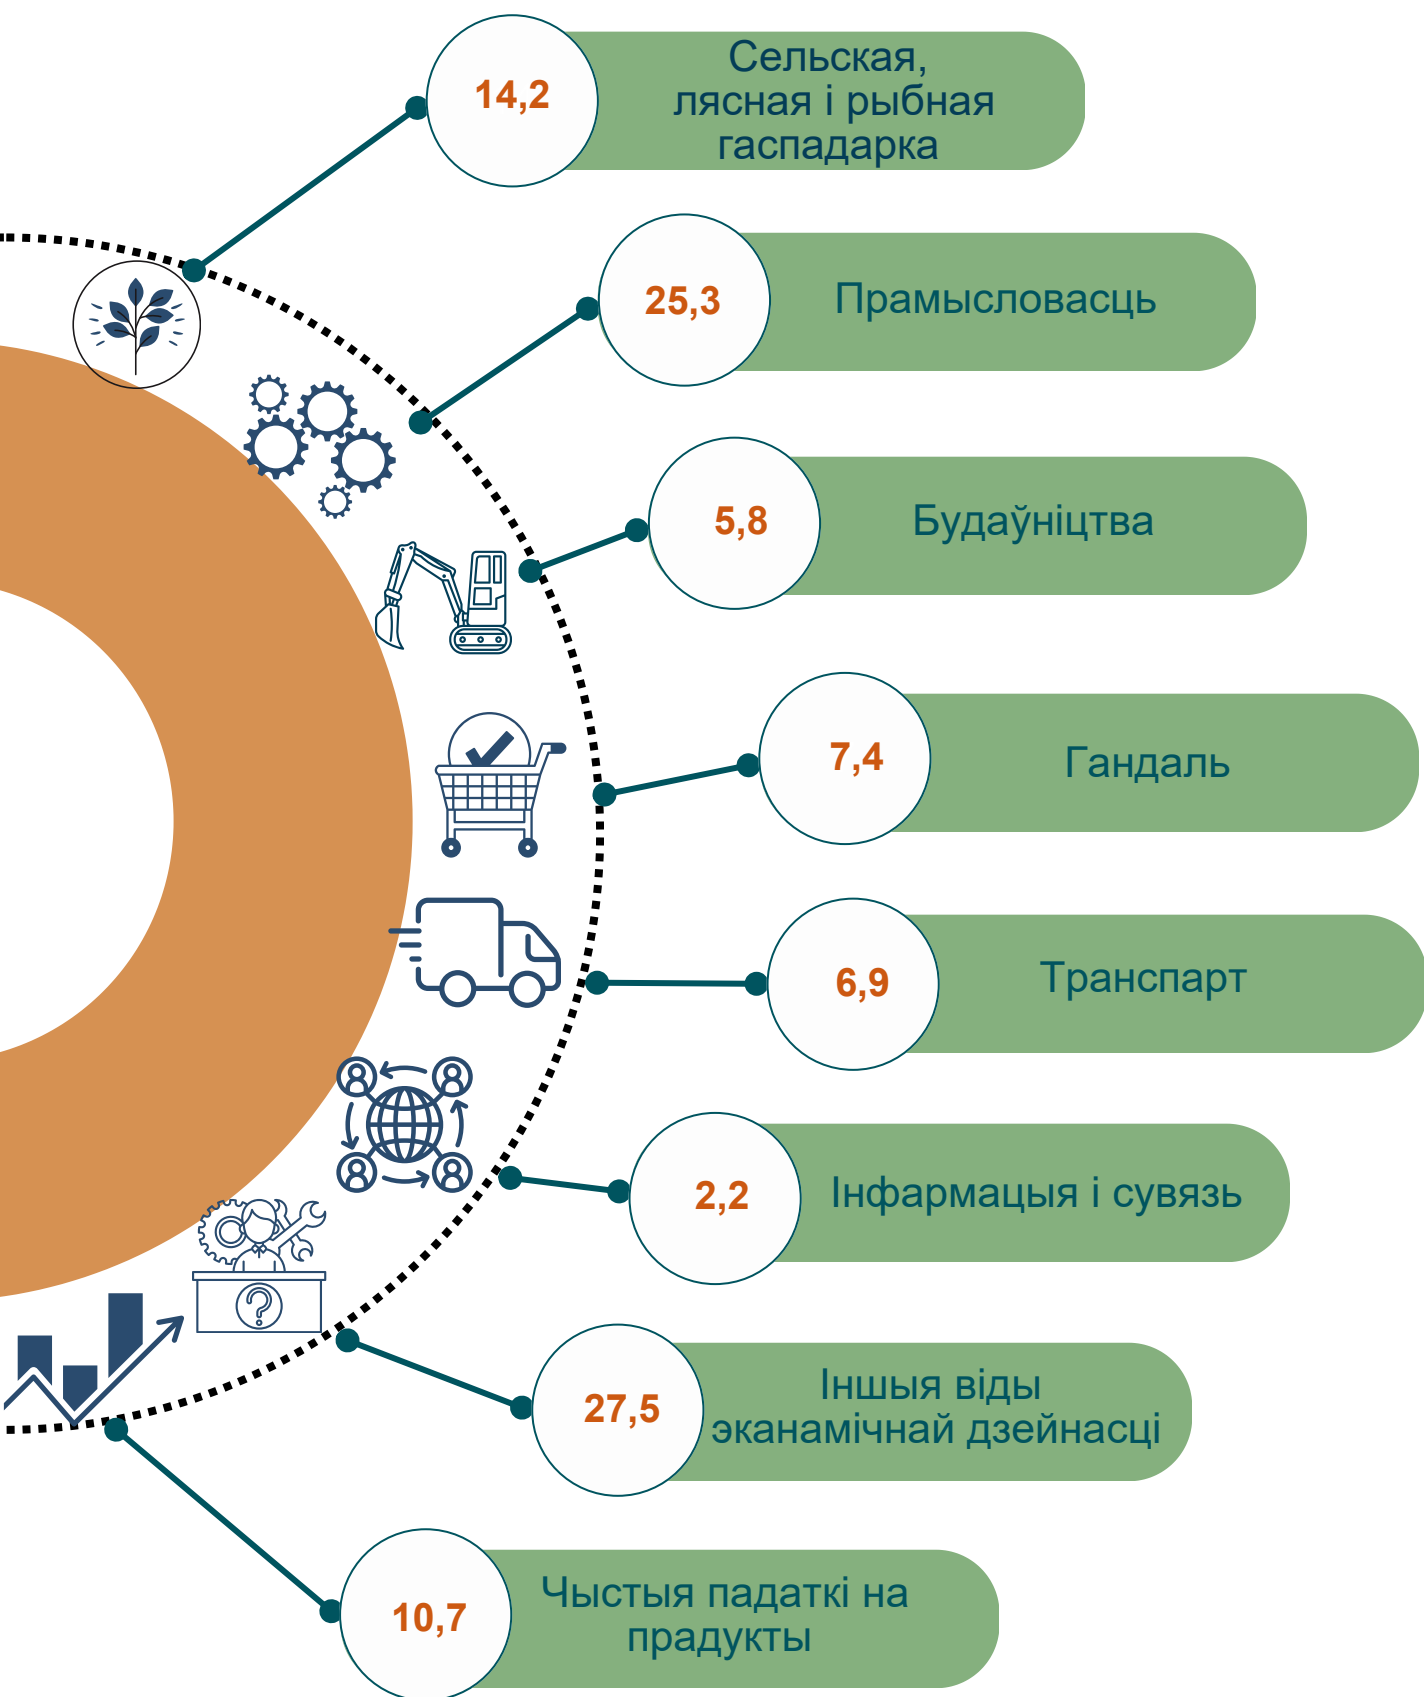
14,2
Сельская, лясная і рыбная гаспадарка

25,3
Прамысловасць

5,8
Будаўніцтва

7,4
Гандаль

6,9
Транспарт

2,2
Інфармацыя і сувязь

27,5
Іншыя віды эканамічнай дзейнасці

10,7
Чыстыя падаткі на прадукты